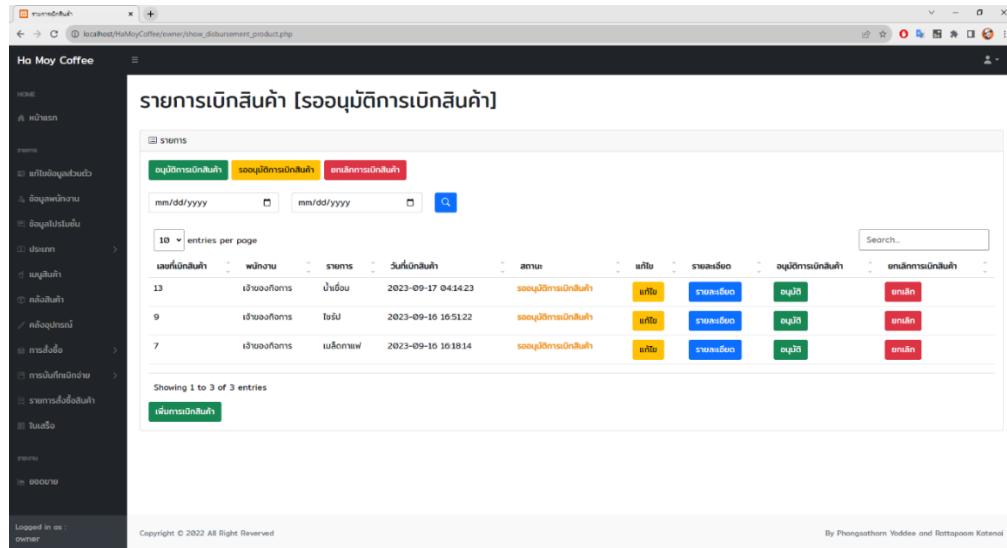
รายการเบิกสินค้า ×
localhost/HaMoyCoffee/owner/show_disbursement_product.php

Ha Moy Coffee

HOME
หน้าแรก
รายการ
แก้ไขข้อมูลส่วนตัว
ข้อมูลพนักงาน
ข้อมูลโปรโมชั่น
ประเภท
เมนูสินค้า
คลังสินค้า
คลังอุปกรณ์
การสั่งซื้อ
การบันทึกเบิกจ่าย
รายการสั่งซื้อสินค้า
ใบเสร็จ
รายงาน
ยอดขาย

Logged in as :
owner

รายการเบิกสินค้า [รออนุมัติการเบิกสินค้า]

รายการ

อนุมัติการเบิกสินค้า รออนุมัติการเบิกสินค้า ยกเลิกการเบิกสินค้า

mm/dd/yyyy mm/dd/yyyy

10 entries per page

Search...

| เลขที่เบิกสินค้า | พนักงาน | รายการ | วันที่เบิกสินค้า | สถานะ | แก้ไข | รายละเอียด | อนุมัติการเบิกสินค้า | ยกเลิกการเบิกสินค้า |
|---|---|---|---|---|---|---|---|---|
| 13 | เจ้าของกิจการ | น้ำเชื่อม | 2023-09-17 04:14:23 | รออนุมัติการเบิกสินค้า | แก้ไข | รายละเอียด | อนุมัติ | ยกเลิก |
| 9 | เจ้าของกิจการ | ไซรัป | 2023-09-16 16:51:22 | รออนุมัติการเบิกสินค้า | แก้ไข | รายละเอียด | อนุมัติ | ยกเลิก |
| 7 | เจ้าของกิจการ | เมล็ดกาแฟ | 2023-09-16 16:18:14 | รออนุมัติการเบิกสินค้า | แก้ไข | รายละเอียด | อนุมัติ | ยกเลิก |

Showing 1 to 3 of 3 entries

เพิ่มการเบิกสินค้า

Copyright © 2022 All Right Reverved

By Phongsathorn Yoddee and Rattapoom Katenoi